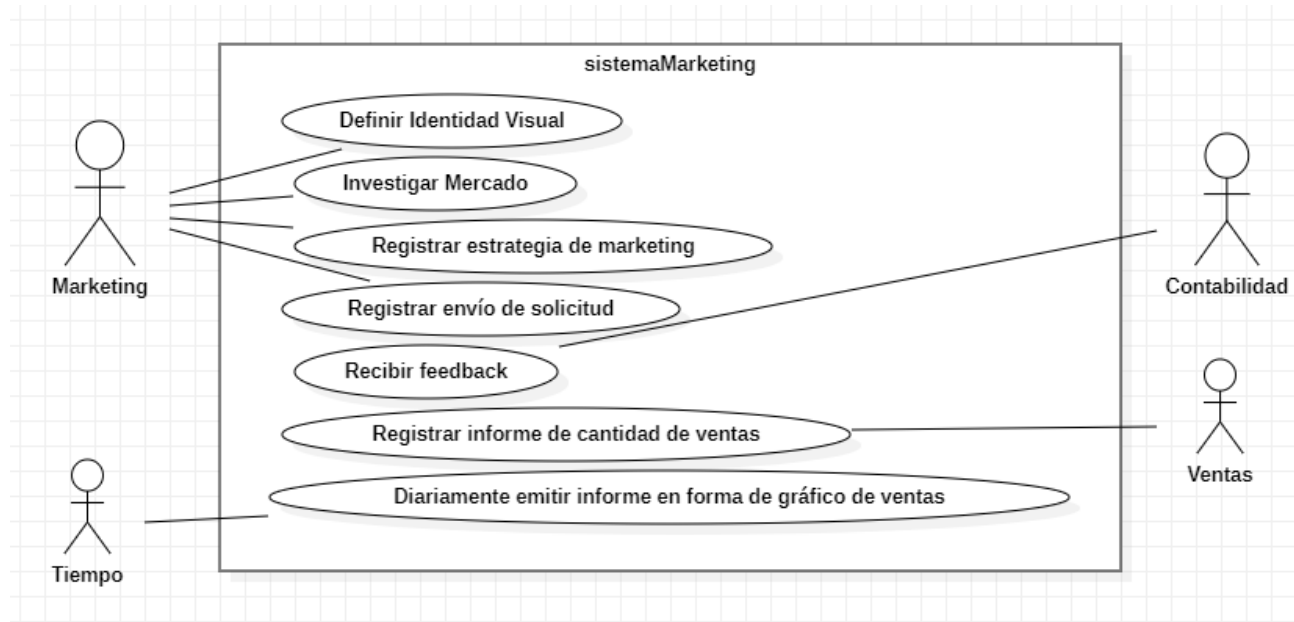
sistemaMarketing

Definir Identidad Visual

Investigar Mercado

Registrar estrategia de marketing

Registrar envío de solicitud

Recibir feedback

Registrar informe de cantidad de ventas

Diariamente emitir informe en forma de gráfico de ventas

Marketing

Contabilidad

Ventas

Tiempo